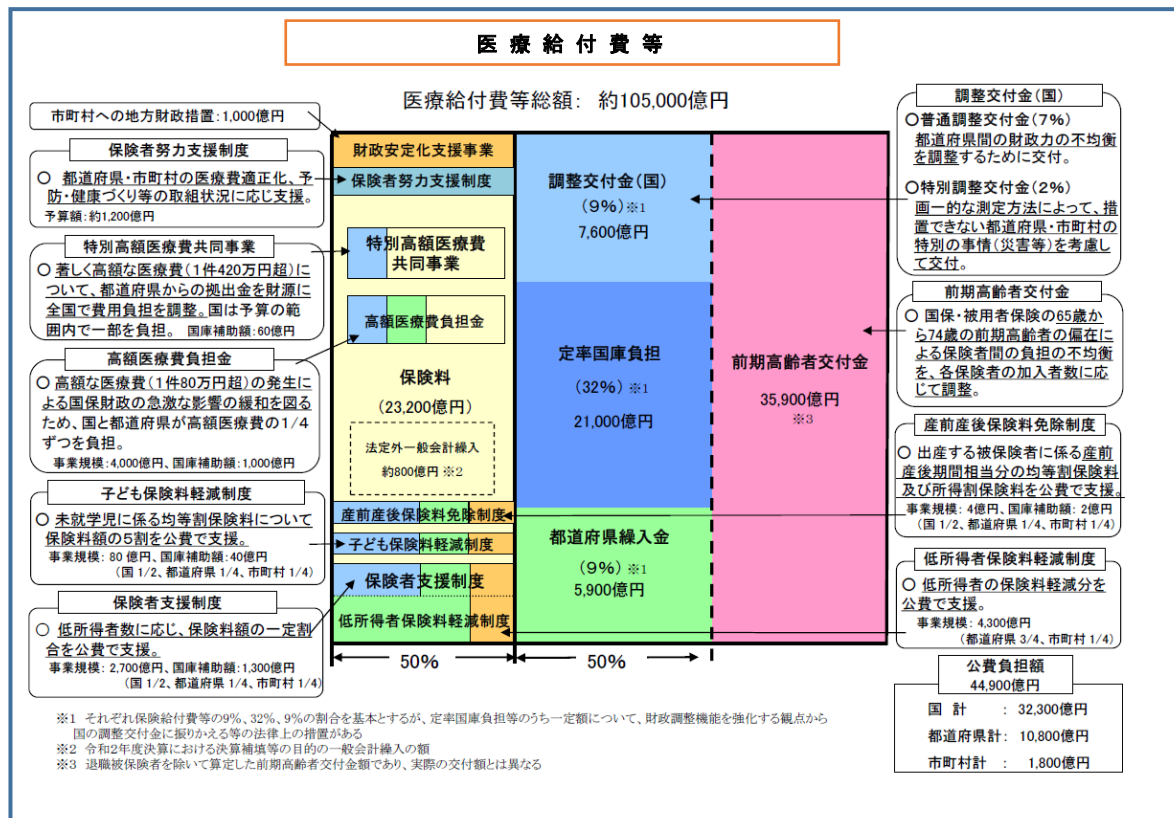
医療給付費等

医療給付費等総額：約105,000億円

市町村への地方財政措置：1,000億円

保険者努力支援制度

○ 都道府県・市町村の医療費適正化、予防・健康づくり等の取組状況に応じ支援。
予算額：約1,200億円

特別高額医療費共同事業

○ 著しく高額な医療費（1件420万円超）について、都道府県からの拠出金を財源に全国で費用負担を調整。国は予算の範囲内で一部を負担。　国庫補助額：60億円

高額医療費負担金

○ 高額な医療費（1件80万円超）の発生による国保財政の急激な影響の緩和を図るため、国と都道府県が高額医療費の1/4ずつを負担。
事業規模：4,000億円、国庫補助額：1,000億円

子ども保険料軽減制度

○ 未就学児に係る均等割保険料について保険料額の5割を公費で支援。
事業規模：80億円、国庫補助額：40億円
（国1/2、都道府県1/4、市町村1/4）

保険者支援制度

○ 低所得者数に応じ、保険料額の一定割合を公費で支援。
事業規模：2,700億円、国庫補助額：1,300億円
（国1/2、都道府県1/4、市町村1/4）

財政安定化支援事業

保険者努力支援制度

特別高額医療費共同事業

高額医療費負担金

保険料
（23,200億円）

法定外一般会計繰入
約800億円 ※2

産前産後保険料免除制度

子ども保険料軽減制度

保険者支援制度

低所得者保険料軽減制度

50%

調整交付金（国）
（9%）※1
7,600億円

定率国庫負担
（32%）※1
21,000億円

都道府県繰入金
（9%）※1
5,900億円

50%

前期高齢者交付金
35,900億円
※3

調整交付金（国）

○普通調整交付金（7%）
都道府県間の財政力の不均衡を調整するために交付。

○特別調整交付金（2%）
画一的な測定方法によって、措置できない都道府県・市町村の特別の事情（災害等）を考慮して交付。

前期高齢者交付金

○ 国保・被用者保険の65歳から74歳の前期高齢者の偏在による保険者間の負担の不均衡を、各保険者の加入者数に応じて調整。

産前産後保険料免除制度

○ 出産する被保険者に係る産前産後期間相当分の均等割保険料及び所得割保険料を公費で支援。
事業規模：4億円、国庫補助額：2億円
（国1/2、都道府県1/4、市町村1/4）

低所得者保険料軽減制度

○ 低所得者の保険料軽減分を公費で支援。
事業規模：4,300億円
（都道府県3/4、市町村1/4）

公費負担額
44,900億円

国　計　　32,300億円
都道府県計　10,800億円
市町村計　　1,800億円

※1 それぞれ保険給付費等の9%、32%、9%の割合を基本とするが、定率国庫負担等のうち一定額について、財政調整機能を強化する観点から国の調整交付金に振りかえる等の法律上の措置がある
※2 令和2年度決算における決算補填等の目的の一般会計繰入の額
※3 退職被保険者を除いて算定した前期高齢者交付金額であり、実際の交付額とは異なる